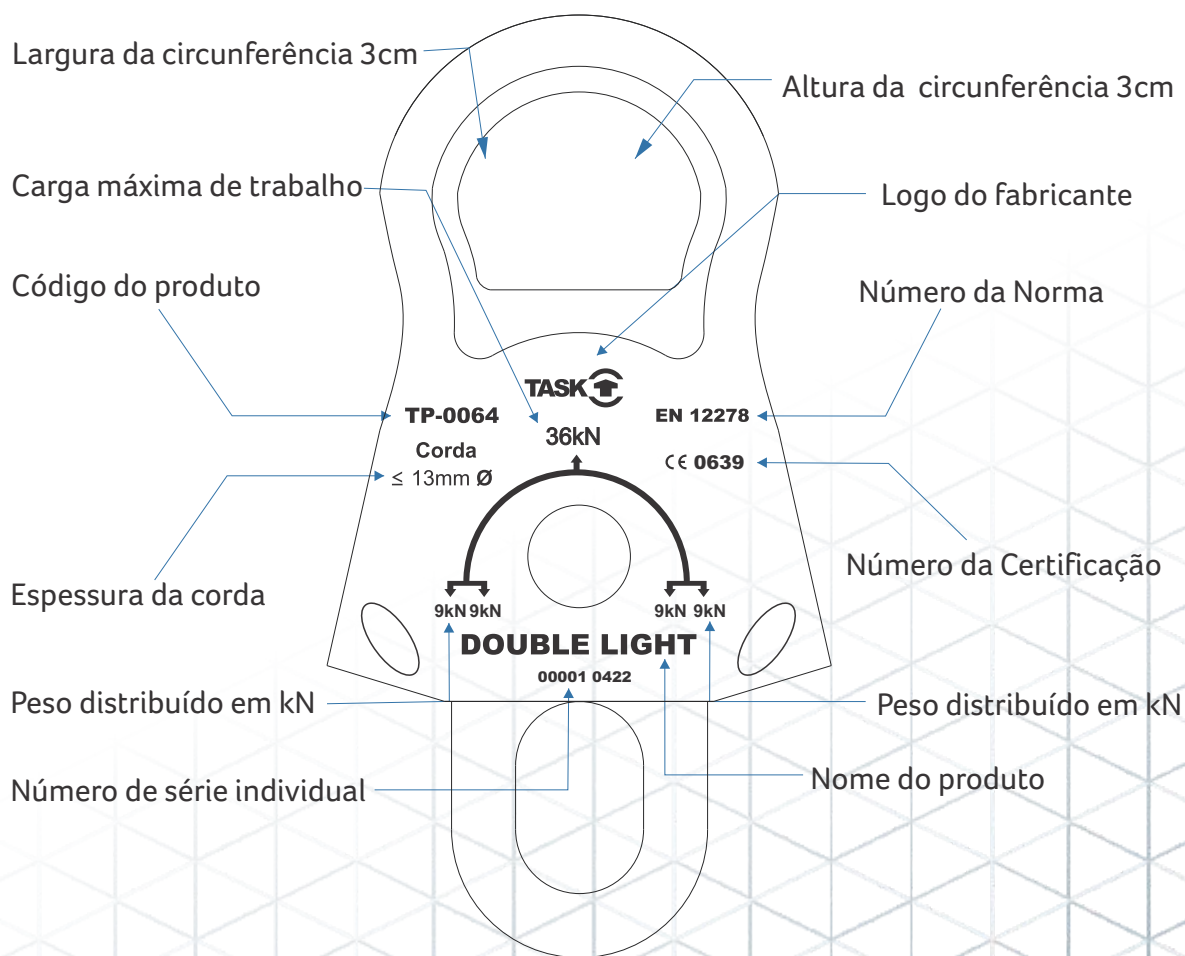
Largura da circunferência 3cm

Altura da circunferência 3cm

Carga máxima de trabalho

Logo do fabricante

Código do produto

Número da Norma

TASK

TP-0064

EN 12278

36kN

Corda

≤ 13mm Ø

CE 0639

Número da Certificação

Espessura da corda

9kN 9kN

9kN 9kN

DOUBLE LIGHT

00001 0422

Peso distribuído em kN

Peso distribuído em kN

Nome do produto

Número de série individual